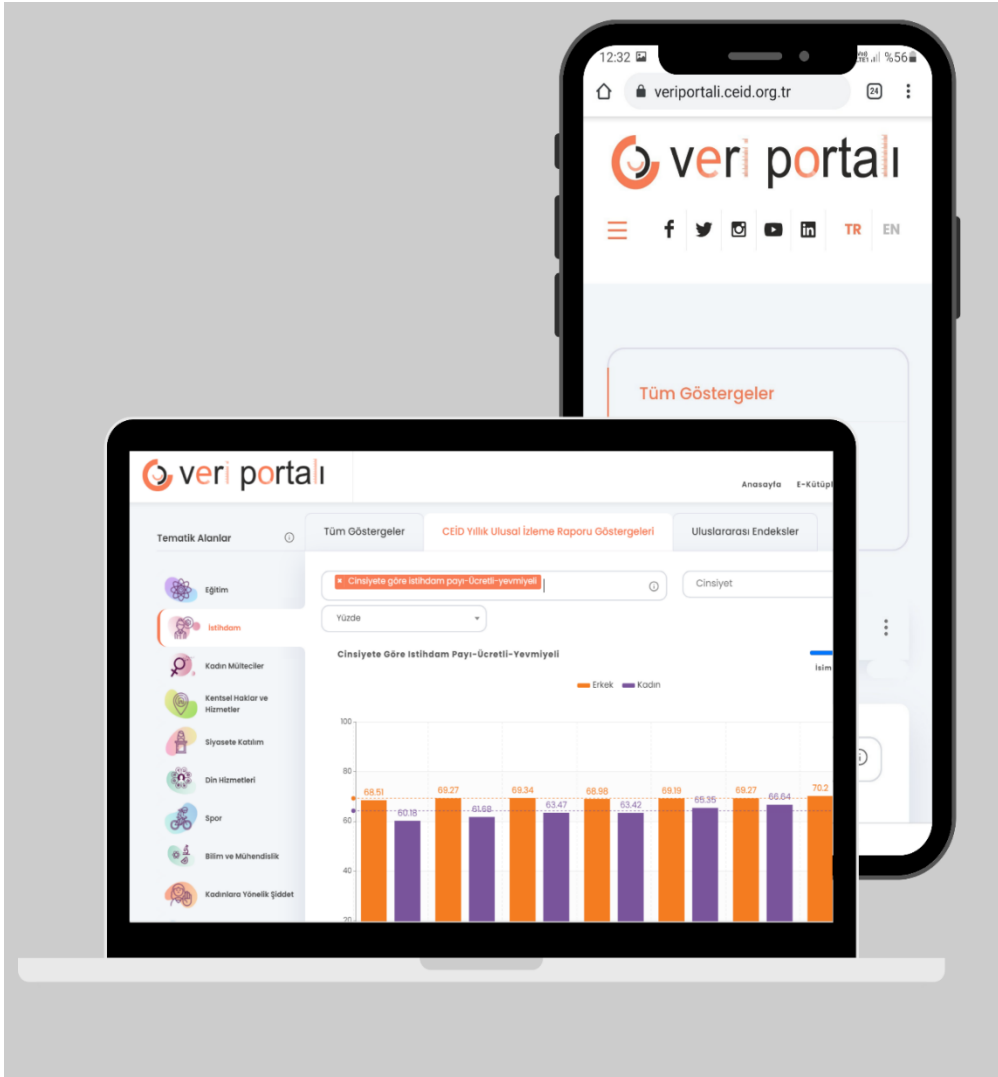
12:32 %56

veriportali.ceid.org.tr

24

veri portalı

TR EN

Tüm Göstergeler

veri portalı

Anasayfa E-Kütüp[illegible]

Tematik Alanlar

Tüm Göstergeler

CEİD Yıllık Ulusal İzleme Raporu Göstergeleri

Uluslararası Endeksler

Eğitim

İstihdam

Kadın Mülteciler

Kentsel Haklar ve Hizmetler

Siyasete Katılım

Din Hizmetleri

Spor

Bilim ve Mühendislik

Kadınlara Yönelik Şiddet

× Cinsiyete göre istihdam payı-Ücretli-yevmiyeli

Cinsiyet

Yüzde

Cinsiyete Göre İstihdam Payı-Ücretli-Yevmiyeli

Erkek Kadın

İsim

100
80
60
40
20

68.51 60.18 69.27 61.68 69.34 63.47 68.98 63.42 69.19 65.35 69.27 66.64 70.2